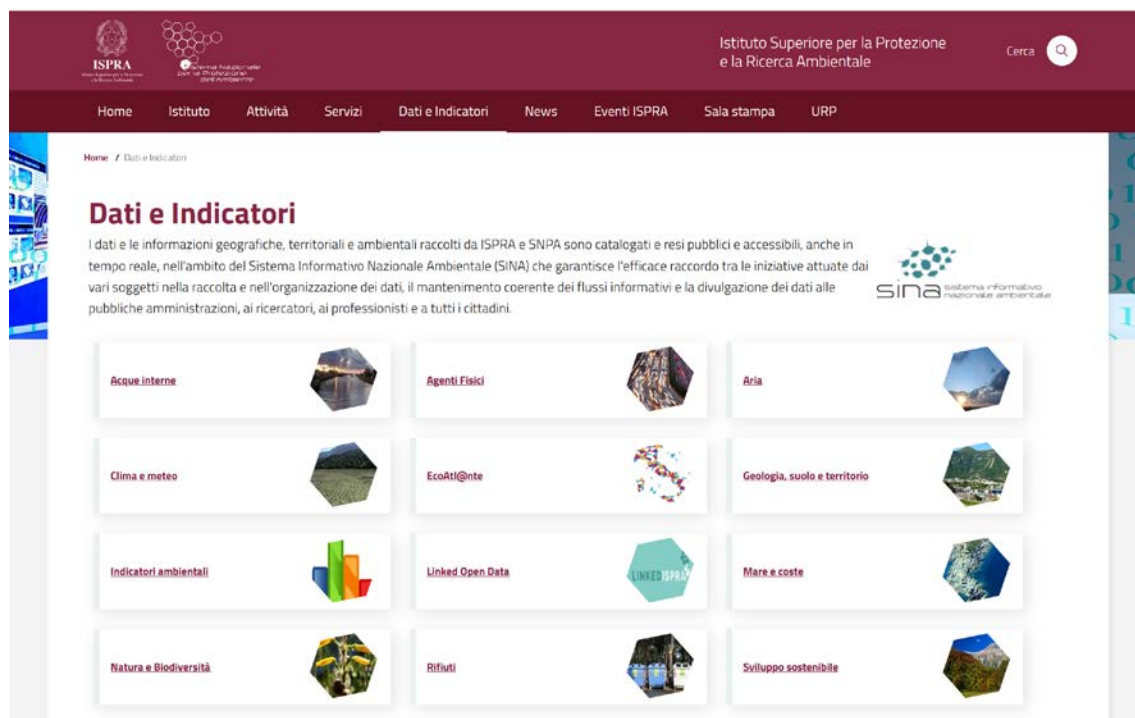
ISPRA
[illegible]

Sistema Nazionale per la Protezione dell'Ambiente

Istituto Superiore per la Protezione e la Ricerca Ambientale

Cerca

Home Istituto Attività Servizi Dati e Indicatori News Eventi ISPRA Sala stampa URP

Home / Dati e Indicatori

Dati e Indicatori

I dati e le informazioni geografiche, territoriali e ambientali raccolti da ISPRA e SNPA sono catalogati e resi pubblici e accessibili, anche in tempo reale, nell'ambito del Sistema Informativo Nazionale Ambientale (SINA) che garantisce l'efficace raccordo tra le iniziative attuate dai vari soggetti nella raccolta e nell'organizzazione dei dati, il mantenimento coerente dei flussi informativi e la divulgazione dei dati alle pubbliche amministrazioni, ai ricercatori, ai professionisti e a tutti i cittadini.

sina sistema informativo nazionale ambientale

Acque interne

Agenti Fisici

Aria

Clima e meteo

EcoAtl@nte

Geologia, suolo e territorio

Indicatori ambientali

Linked Open Data

LINKED ISPRA

Mare e coste

Natura e Biodiversità

Rifiuti

Sviluppo sostenibile